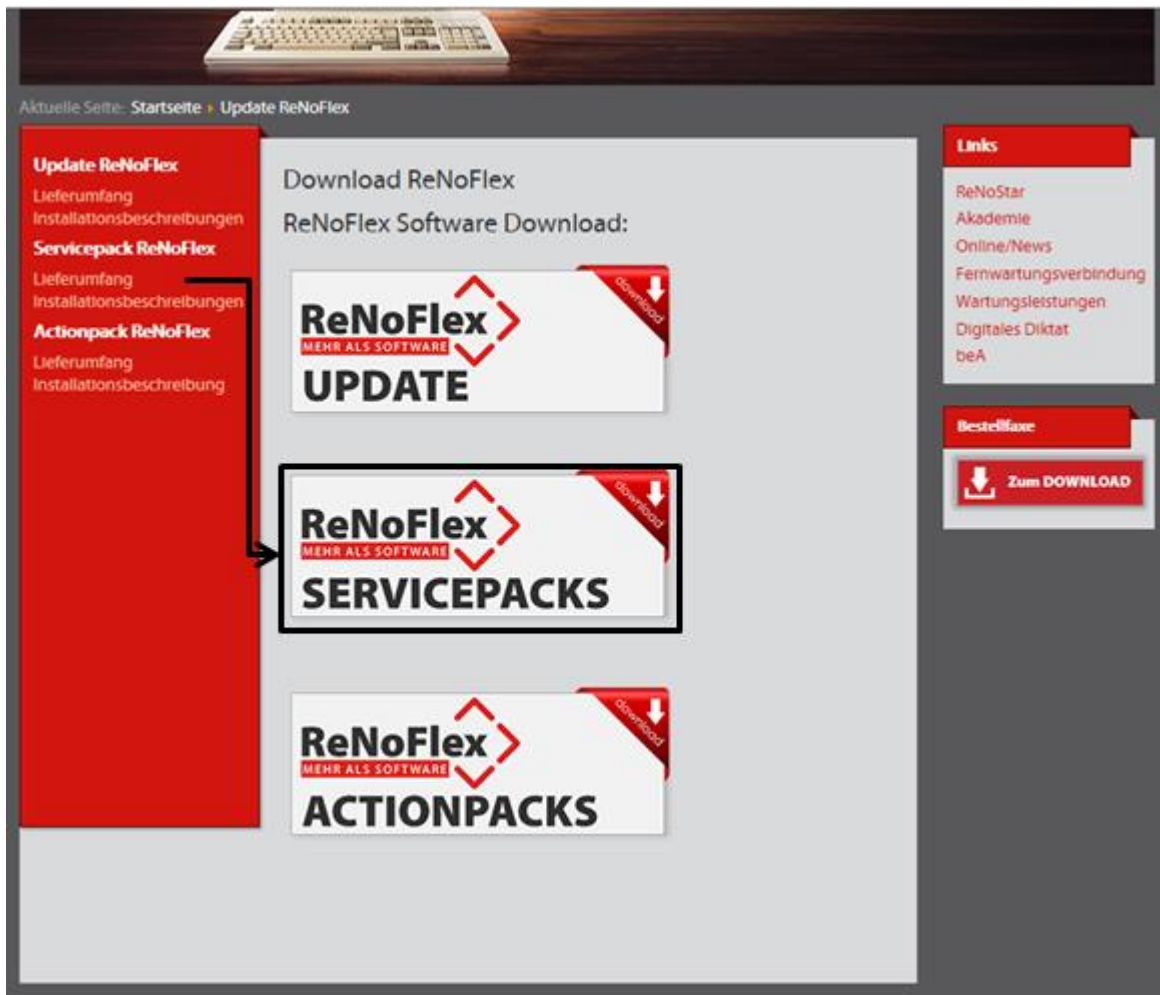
Aktuelle Seite: Startseite › Update ReNoFlex

Update ReNoFlex
Lieferumfang
Installationsbeschreibungen
Servicepack ReNoFlex
Lieferumfang
Installationsbeschreibungen
Actionpack ReNoFlex
Lieferumfang
Installationsbeschreibung

Download ReNoFlex
ReNoFlex Software Download:

ReNoFlex
MEHR ALS SOFTWARE
UPDATE
download

ReNoFlex
MEHR ALS SOFTWARE
SERVICEPACKS
download

ReNoFlex
MEHR ALS SOFTWARE
ACTIONPACKS
download

Links
ReNoStar
Akademie
Online/News
Fernwartungsverbindung
Wartungsleistungen
Digitales Diktat
beA

Bestellfaxe
Zum DOWNLOAD